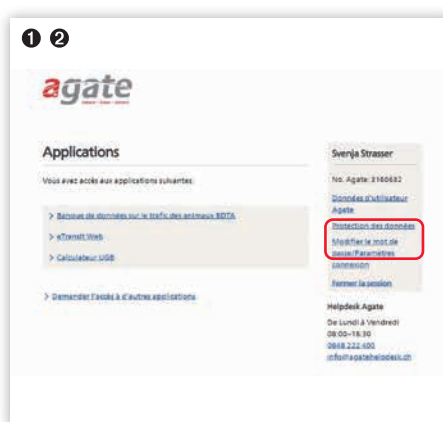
❶ ❷

agate

Applications

Vous avez accès aux applications suivantes:

> Banque de données sur le trafic des animaux BDTA

> eTransit Web

> Calculateur UGB

> Demander l'accès à d'autres applications

Svenja Strasser

No. Agate: 3160682

Données d'utilisateur Agate

Protection des données

Modifier le mot de passe/Paramètres connexion

Fermer la session

Helpdesk Agate

De Lundi à Vendredi

08:00–16:30

0848 222 400

info@agatehelpdesk.ch